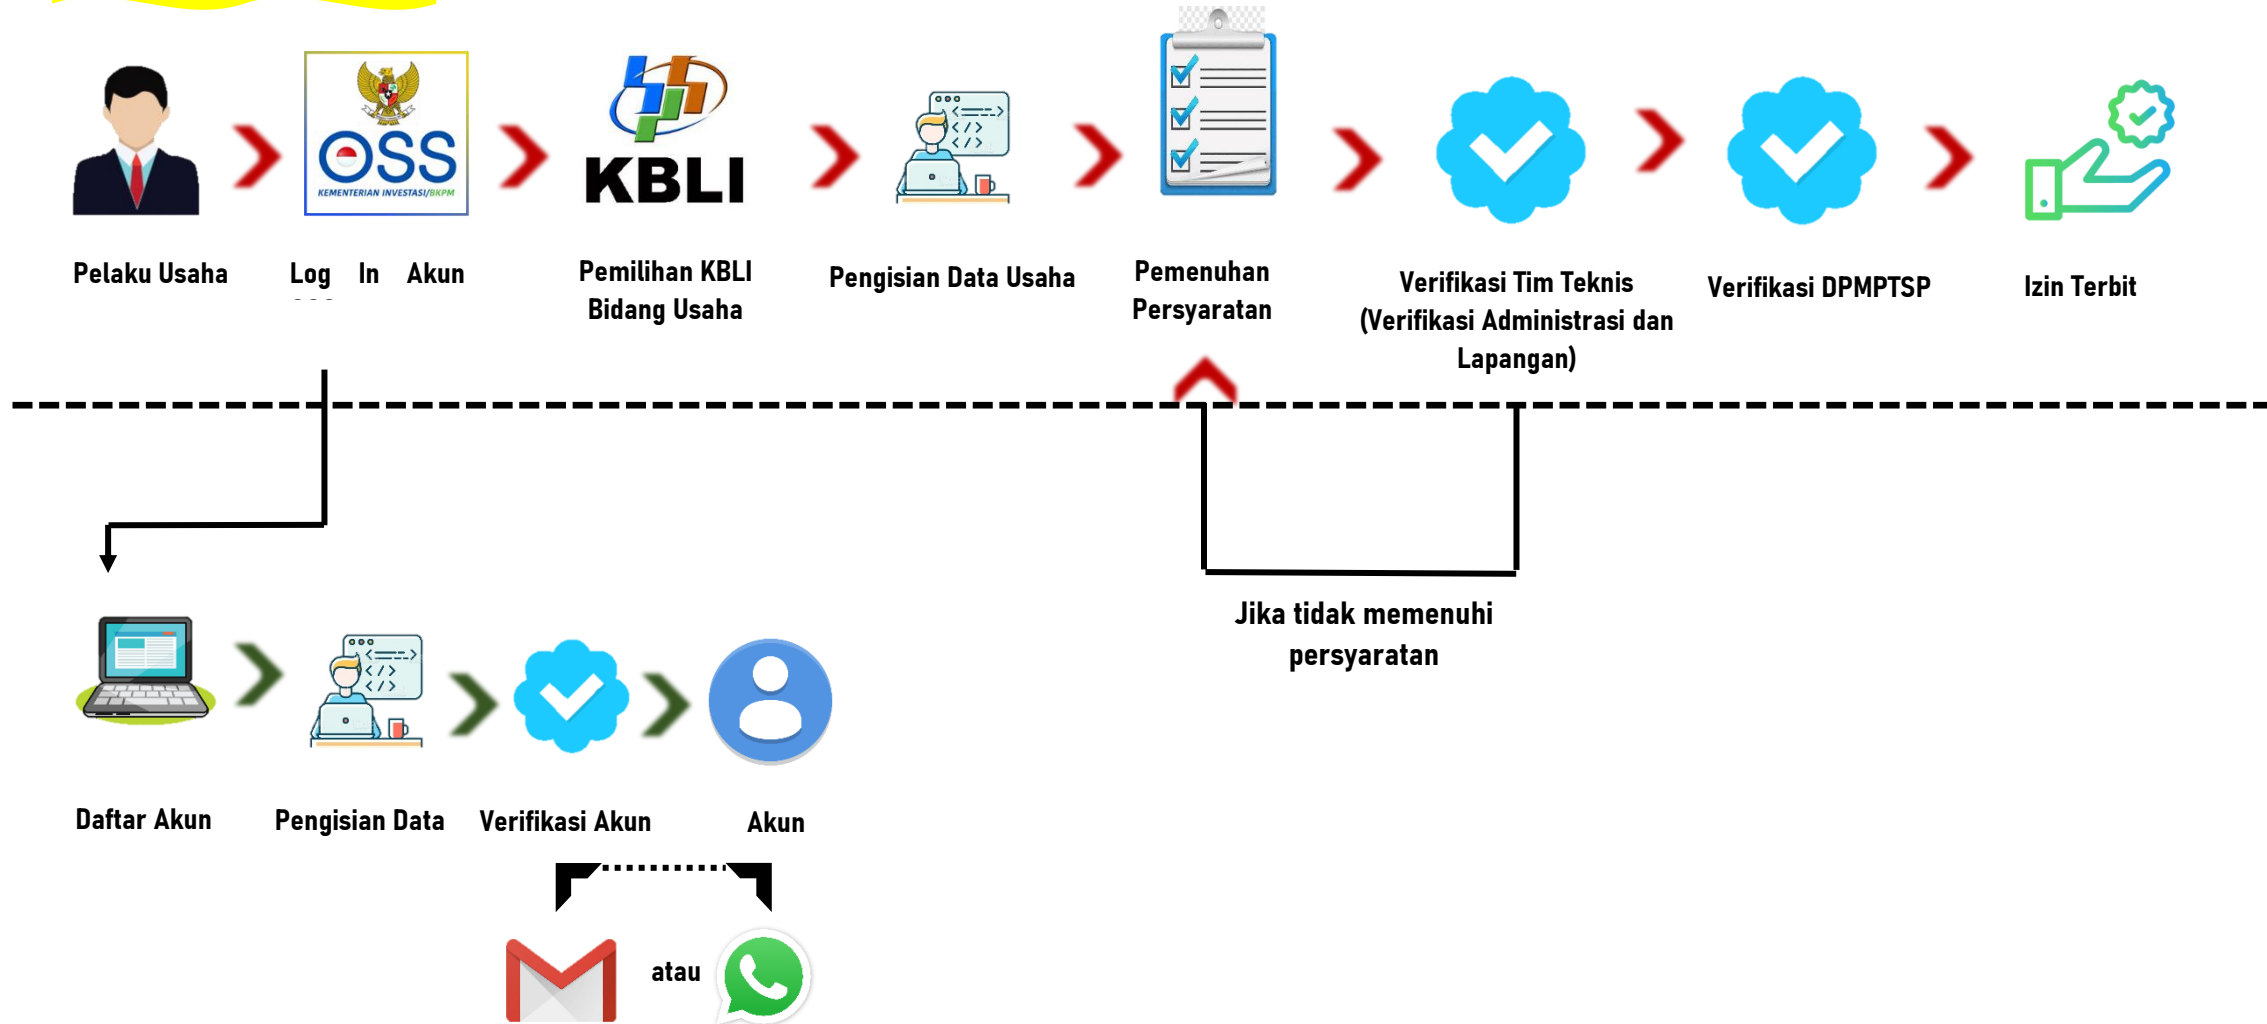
OSS
KEMENTERIAN INVESTASI/BKPM

KBLI

Pelaku Usaha

Log In Akun

Pemilihan KBLI Bidang Usaha

Pengisian Data Usaha

Pemenuhan Persyaratan

Verifikasi Tim Teknis (Verifikasi Administrasi dan Lapangan)

Verifikasi DPMPTSP

Izin Terbit

Jika tidak memenuhi persyaratan

Daftar Akun

Pengisian Data

Verifikasi Akun

Akun

atau